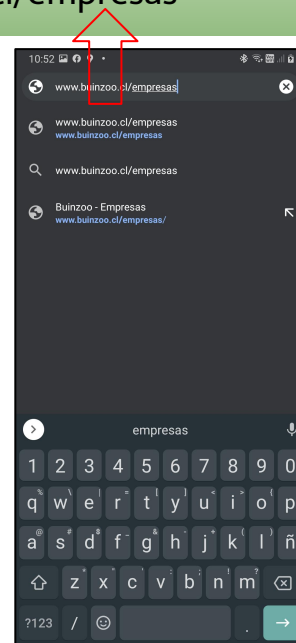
l/empresas

10:52

www.buinzoo.cl/empresas

www.buinzoo.cl/empresas
www.buinzoo.cl/empresas

www.buinzoo.cl/empresas

Buinzoo - Empresas
www.buinzoo.cl/empresas/

empresas

1 2 3 4 5 6 7 8 9 0
q w e r t y u i o p
a s d f g h j k l ñ
z x c v b n m
?123 / .